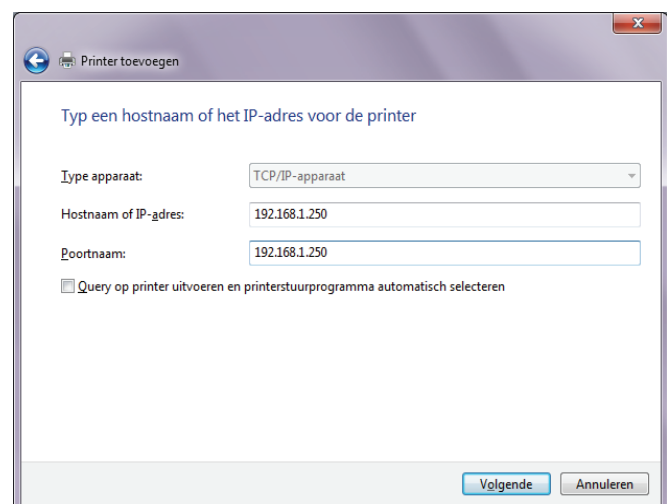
Printer toevoegen

Typ een hostnaam of het IP-adres voor de printer

Type apparaat: TCP/IP-apparaat

Hostnaam of IP-adres: 192.168.1.250

Poortnaam: 192.168.1.250

Query op printer uitvoeren en printerstuurprogramma automatisch selecteren

Volgende Annuleren